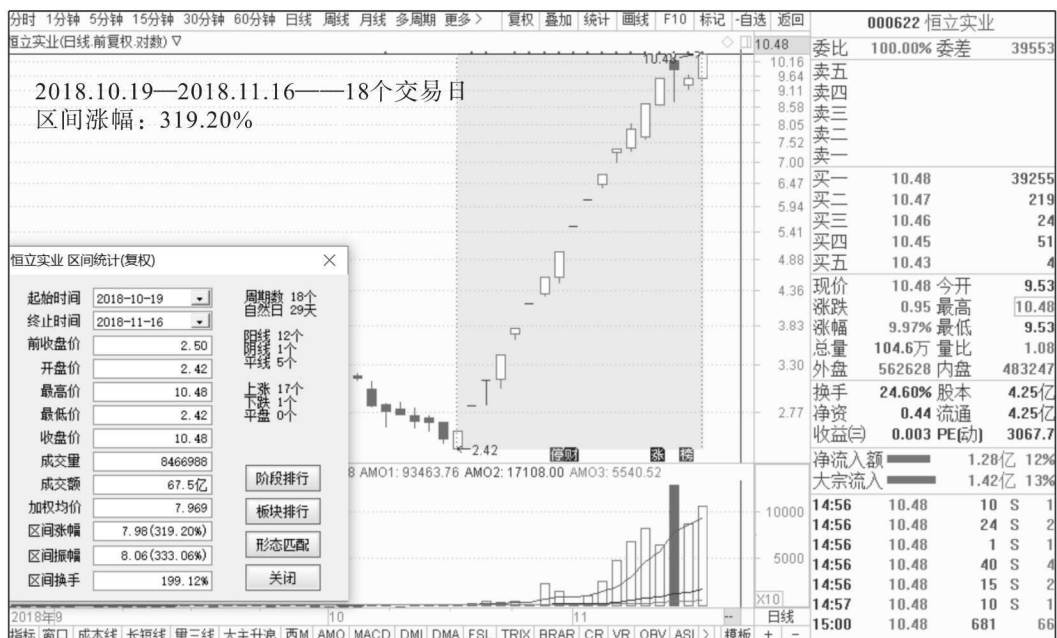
分时 1分钟 5分钟 15分钟 30分钟 60分钟 日线 周线 月线 多周期 更多＞ 复权 叠加 统计 画线 F10 标记 -自选 返回

恒立实业(日线,前复权,对数) ▽

2018.10.19—2018.11.16——18个交易日
区间涨幅：319.20%

10.48
10.16
9.64
9.11
8.58
8.05
7.52
7.00
6.47
5.94
5.41
4.88
4.36
3.83
3.30
2.77

10.48
2.42

停财 涨 榜

恒立实业 区间统计(复权) ×

| | | |
|---|---|---|
| 起始时间 | 2018-10-19 | 周期数 18个 自然日 29天 |
| 终止时间 | 2018-11-16 | |
| 前收盘价 | 2.50 | 阳线 12个 阴线 1个 平线 5个 |
| 开盘价 | 2.42 | |
| 最高价 | 10.48 | 上涨 17个 下跌 1个 平盘 0个 |
| 最低价 | 2.42 | |
| 收盘价 | 10.48 | |
| 成交量 | 8466988 | |
| 成交额 | 67.5亿 | 阶段排行 |
| 加权均价 | 7.969 | 板块排行 |
| 区间涨幅 | 7.98(319.20%) | 形态匹配 |
| 区间振幅 | 8.06(333.06%) | |
| 区间换手 | 199.12% | 关闭 |

8 AMO1: 93463.76 AMO2: 17108.00 AMO3: 5540.52

10000
5000
X10

2018年9 10 11 日线

指标 窗口 成本线 长短线 里三线 大主升浪 西M AMO MACD DMI DMA FSL TRIX BRAR CR VR OBV ASI ＞ 模板 + -

000622 恒立实业

| | | | |
|---|---|---|---|
| 委比 | 100.00% | 委差 | 39553 |
| 卖五 | | | |
| 卖四 | | | |
| 卖三 | | | |
| 卖二 | | | |
| 卖一 | | | |
| 买一 | 10.48 | | 39255 |
| 买二 | 10.47 | | 219 |
| 买三 | 10.46 | | 24 |
| 买四 | 10.45 | | 51 |
| 买五 | 10.43 | | 4 |
| 现价 | 10.48 | 今开 | 9.53 |
| 涨跌 | 0.95 | 最高 | 10.48 |
| 涨幅 | 9.97% | 最低 | 9.53 |
| 总量 | 104.6万 | 量比 | 1.08 |
| 外盘 | 562628 | 内盘 | 483247 |
| 换手 | 24.60% | 股本 | 4.25亿 |
| 净资 | 0.44 | 流通 | 4.25亿 |
| 收益(三) | 0.003 | PE(动) | 3067.7 |

净流入额 1.28亿 12%
大宗流入 1.42亿 13%

| | | | | |
|---|---|---|---|---|
| 14:56 | 10.48 | 10 | S | 1 |
| 14:56 | 10.48 | 24 | S | 2 |
| 14:56 | 10.48 | 1 | S | 1 |
| 14:56 | 10.48 | 40 | S | 4 |
| 14:56 | 10.48 | 15 | S | 2 |
| 14:57 | 10.48 | 10 | S | 1 |
| 15:00 | 10.48 | 681 | | 66 |